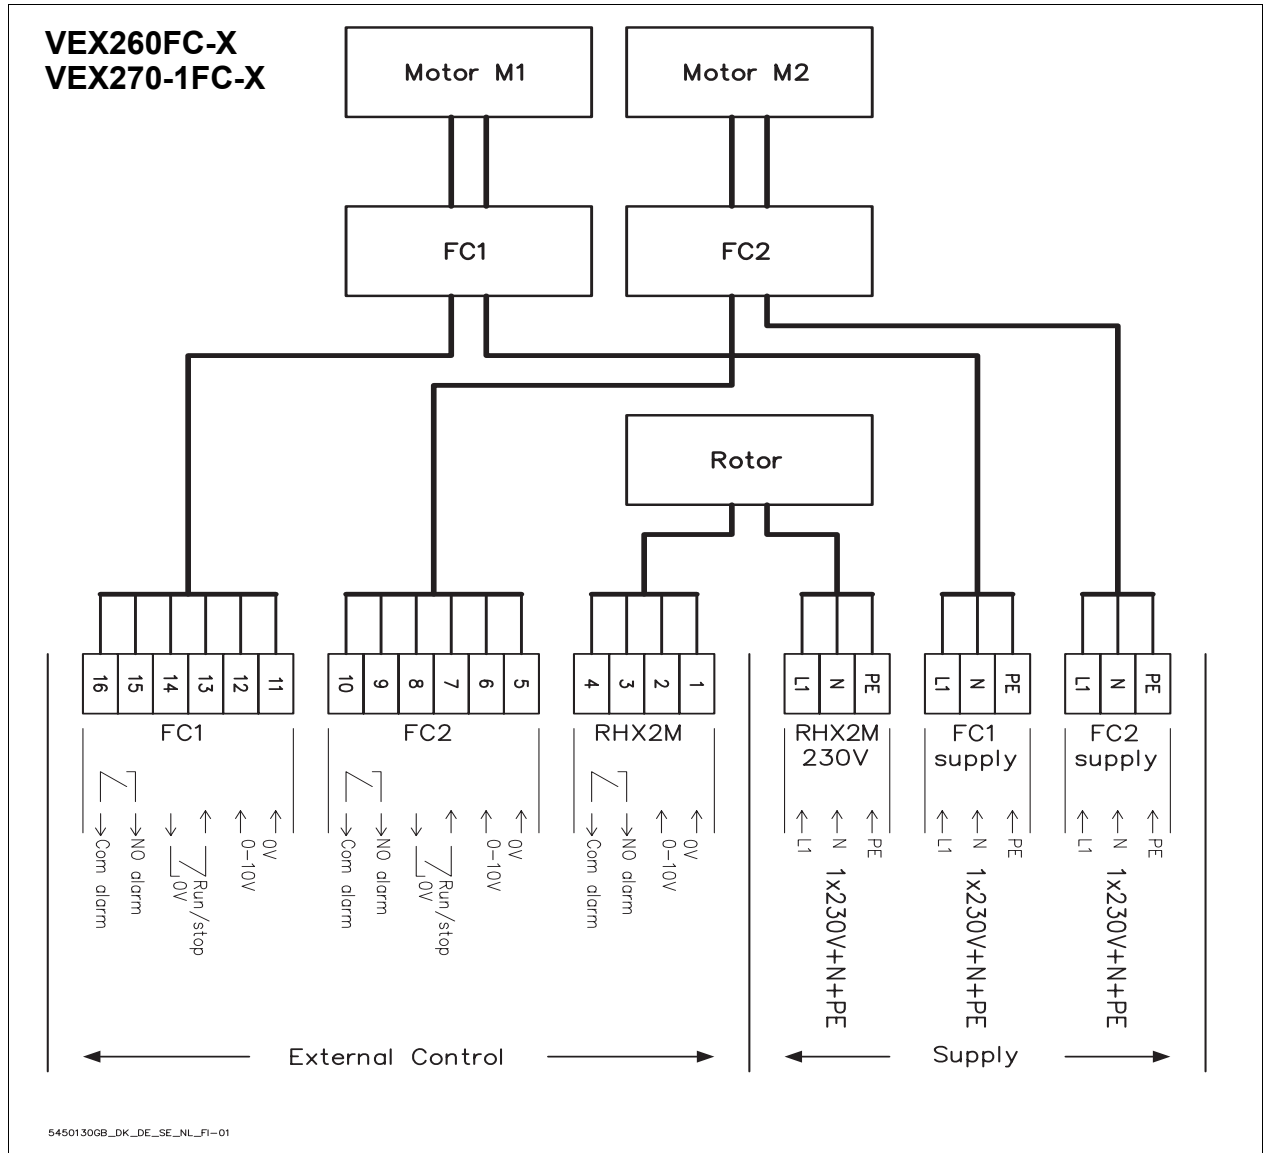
VEX260FC-X
VEX270-1FC-X

Motor M1

Motor M2

FC1

FC2

Rotor

16 15 14 13 12 11
FC1
Com alarm
NO alarm
0V
Run/stop
0-10V
0V

10 9 8 7 6 5
FC2
Com alarm
NO alarm
0V
Run/stop
0-10V
0V

4 3 2 1
RHX2M
Com alarm
NO alarm
0-10V
0V

L1 N PE
RHX2M
230V
L1
N
PE
1x230V+N+PE

L1 N PE
FC1
supply
L1
N
PE
1x230V+N+PE

L1 N PE
FC2
supply
L1
N
PE
1x230V+N+PE

External Control

Supply

5450130GB_DK_DE_SE_NL_FI-01